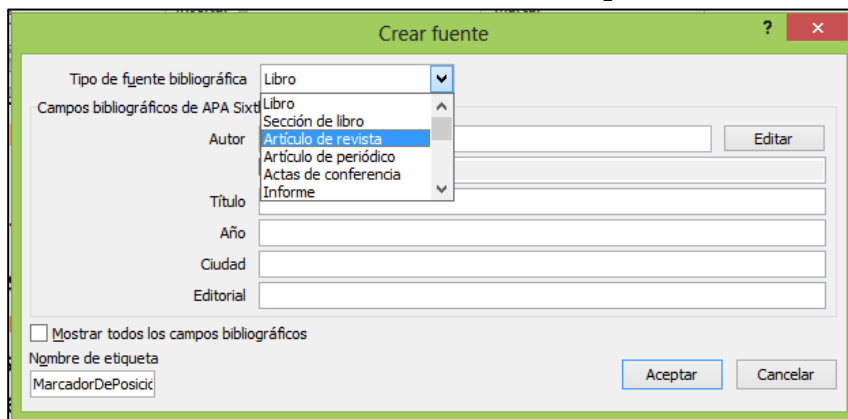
Crear fuente

?

×

Tipo de fuente bibliográfica Libro

Campos bibliográficos de APA Sixt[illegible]

Libro
Sección de libro
Artículo de revista
Artículo de periódico
Actas de conferencia
Informe

Autor

Editar

Título

Año

Ciudad

Editorial

Mostrar todos los campos bibliográficos

Nombre de etiqueta

MarcadorDePosició

Aceptar

Cancelar